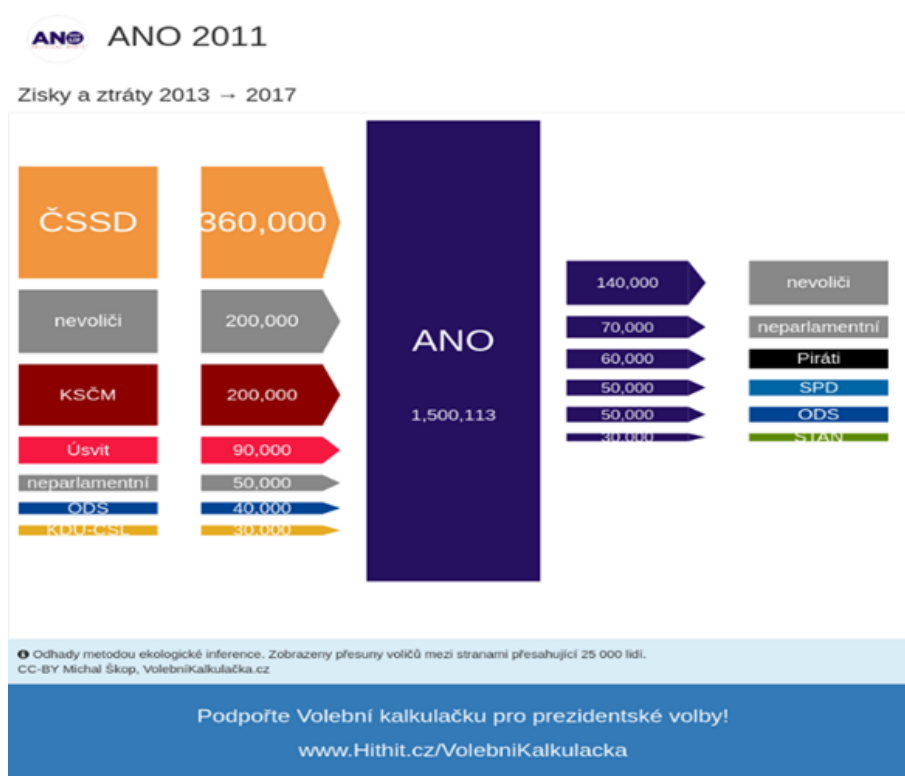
ANO

ANO 2011

Zisky a ztráty 2013 → 2017

ČSSD
360,000

nevoliči
200,000

KSČM
200,000

Úsvit
90,000

neparlamentní
50,000

ODS
40,000

KDU-ČSL
30,000

ANO
1,500,113

140,000
nevoliči

70,000
neparlamentní

60,000
Piráti

50,000
SPD

50,000
ODS

30,000
STAN

Odhady metodou ekologické inference. Zobrazeny přesuny voličů mezi stranami přesahující 25 000 lidí.
CC-BY Michal Škop, VolebníKalkulačka.cz

Podpořte Volební kalkulačku pro prezidentské volby!
www.Hithit.cz/VolebniKalkulacka